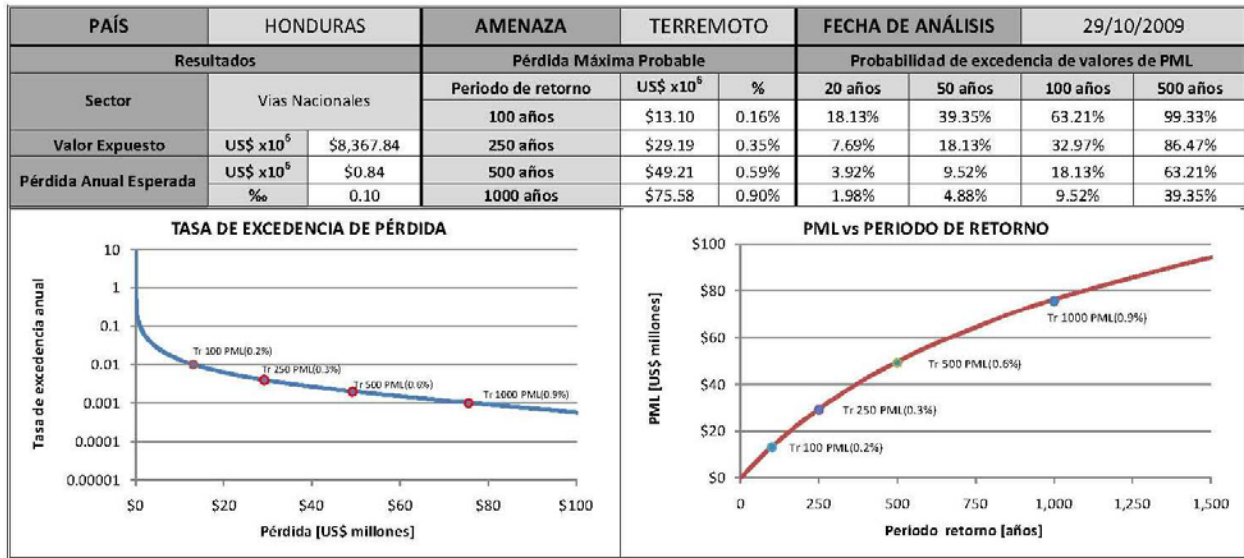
| PAÍS | HONDURAS | | AMENAZA | TERREMOTO | | FECHA DE ANÁLISIS | | 29/10/2009 | |
|---|---|---|---|---|---|---|---|---|---|
| Resultados | | | Pérdida Máxima Probable | | | Probabilidad de excedencia de valores de PML | | | |
| Sector | Vias Nacionales | | Periodo de retorno | US\$ x$10^6$ | % | 20 años | 50 años | 100 años | 500 años |
| | | | 100 años | \$13.10 | 0.16% | 18.13% | 39.35% | 63.21% | 99.33% |
| Valor Expuesto | US\$ x$10^6$ | \$8,367.84 | 250 años | \$29.19 | 0.35% | 7.69% | 18.13% | 32.97% | 86.47% |
| Pérdida Anual Esperada | US\$ x$10^6$ | \$0.84 | 500 años | \$49.21 | 0.59% | 3.92% | 9.52% | 18.13% | 63.21% |
| | ‰ | 0.10 | 1000 años | \$75.58 | 0.90% | 1.98% | 4.88% | 9.52% | 39.35% |

TASA DE EXCEDENCIA DE PÉRDIDA

Tasa de excedencia anual

10
1
0.1
0.01
0.001
0.0001
0.00001

Tr 100 PML(0.2%)
Tr 250 PML(0.3%)
Tr 500 PML(0.6%)
Tr 1000 PML(0.9%)

\$0 \$20 \$40 \$60 \$80 \$100

Pérdida [US\$ millones]

PML vs PERIODO DE RETORNO

PML [US\$ millones]

\$100
\$80
\$60
\$40
\$20
\$0

Tr 1000 PML(0.9%)
Tr 500 PML(0.6%)
Tr 250 PML(0.3%)
Tr 100 PML(0.2%)

0 250 500 750 1,000 1,250 1,500

Periodo retorno [años]